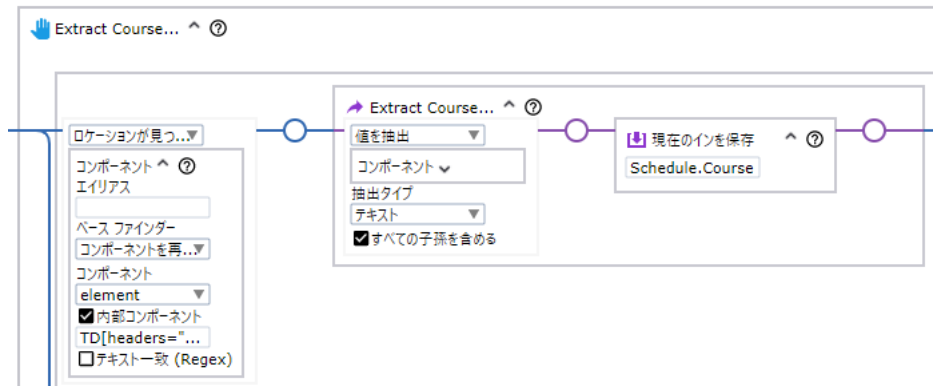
Extract Course... ^ ?

ロケーションが見つ...▼

コンポーネント ^ ?

エイリアス

ベース ファインダー

コンポーネントを再...▼

コンポーネント

element ▼

☑内部コンポーネント

TD[headers="...

☐テキスト一致 (Regex)

Extract Course... ^ ?

値を抽出 ▼

コンポーネント ⌄

抽出タイプ

テキスト ▼

☑すべての子孫を含める

現在のインを保存 ^ ?

Schedule.Course